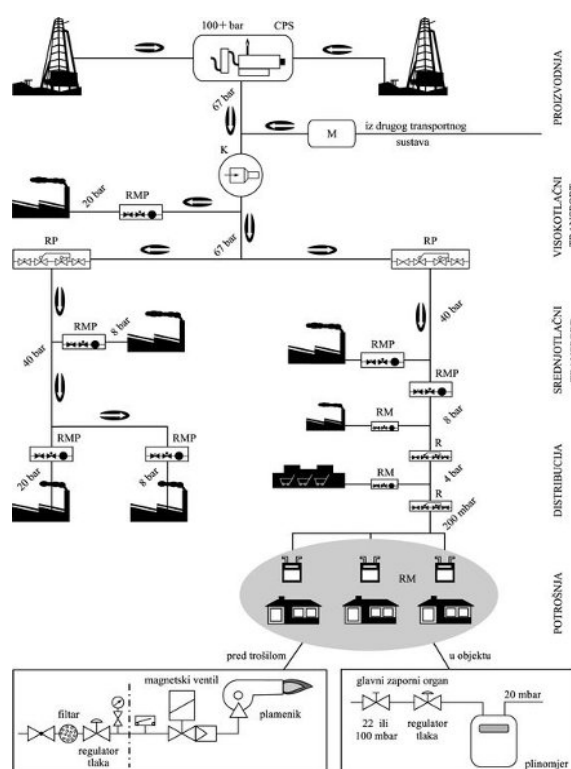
100+ bar
CPS
PROIZVODNJA
67 bar
M
iz drugog transportnog sustava
K
RMP
20 bar
VISOKOTLAČNI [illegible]
RP
67 bar
RP
40 bar
RMP
8 bar
40 bar
RMP
SREDNJOTLAČNI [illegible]
RMP
RMP
RMP
RM
8 bar
R
20 bar
8 bar
RM
4 bar
DISTRIBUCIJA
R
200 mbar
RM
POTROŠNJA
pred trošilom
u objektu
magnetski ventil
filtar
plamenik
regulator tlaka
glavni zaporni organ
regulator tlaka
20 mbar
22 ili 100 mbar
plinomjer